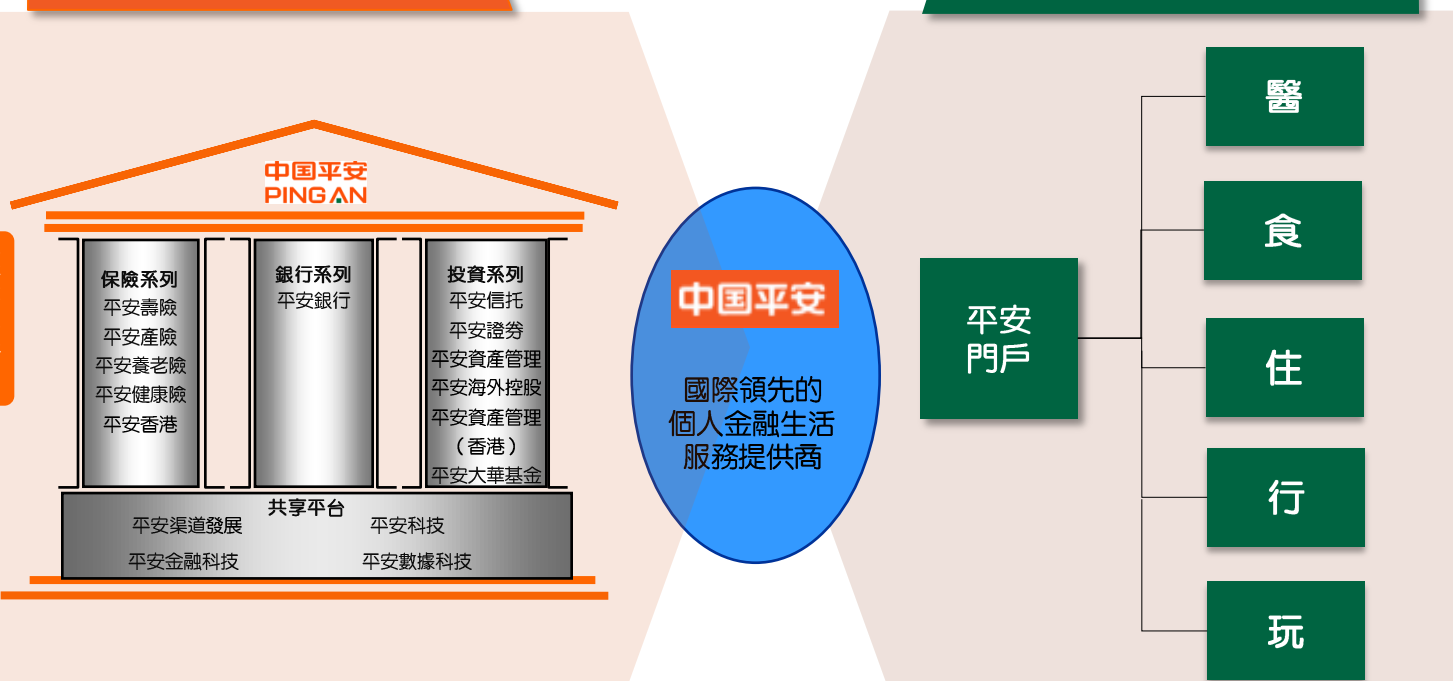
中国平安
PING AN

保險系列
平安壽險
平安產險
平安養老險
平安健康險
平安香港

銀行系列
平安銀行

投資系列
平安信托
平安證券
平安資產管理
平安海外控股
平安資產管理（香港）
平安大華基金

共享平台
平安渠道發展
平安科技
平安金融科技
平安數據科技

中国平安
國際領先的個人金融生活服務提供商

平安門戶

醫
食
住
行
玩